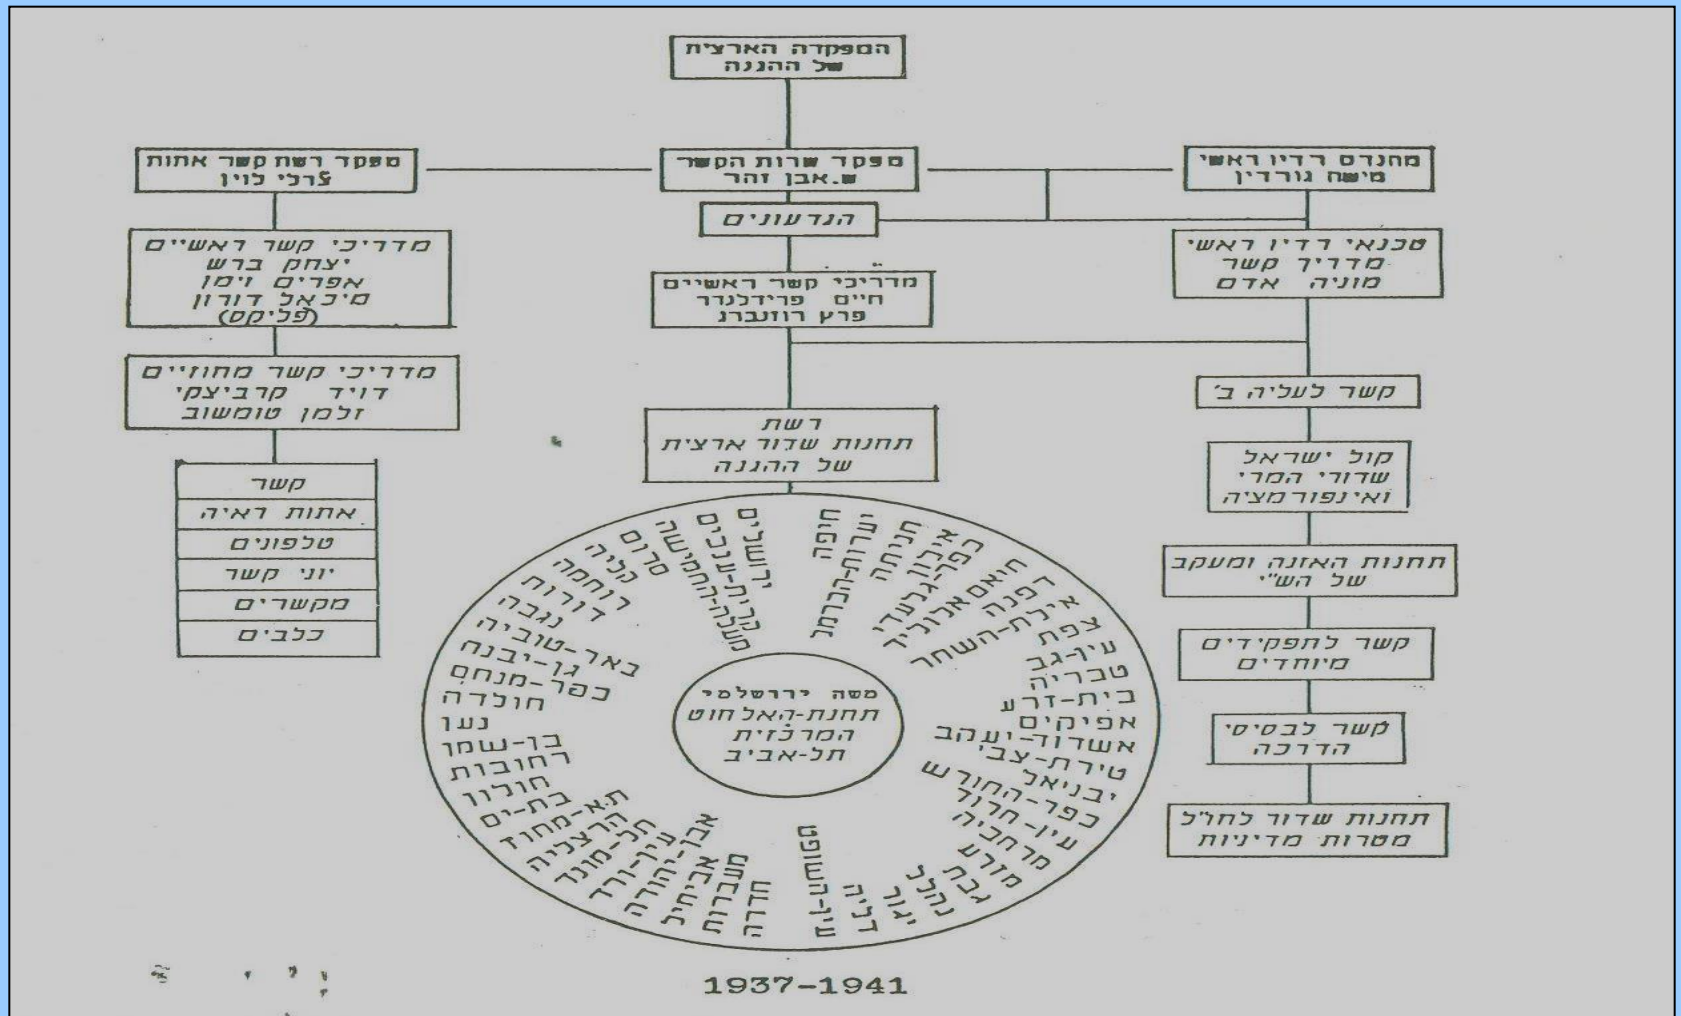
המפקדה הארצית
של ההגנה

מפקד רשת קשר אתות
צ'רלי לוין

מפקד שרות הקשר
ש.אבן זהר

מהנדס רדיו ראשי
משה גורדין

הנדעונים

מדריכי קשר ראשיים
יצחק ברש
אפרים זימן
מיכאל דורון
(פליקס)

מדריכי קשר ראשיים
חיים פרידלנדר
פרץ רוזנברג

טכנאי רדיו ראשי
מדריך קשר
מוניה אדם

מדריכי קשר מחוזיים
דויד קרביצקי
זלמן טומשוב

קשר לעליה ב'

רשת
תחנות שדור ארצית
של ההגנה

קול ישראל
שדורי המרי
ואינפורמציה

| קשר |
|---|
| אתות ראיה |
| טלפונים |
| יוני קשר |
| מקשרים |
| כלבים |

תחנות האזנה ומעקב
של הש"י

קשר לתפקידים
מיוחדים

קשר לבסיסי
הדרכה

תחנות שדור לחו"ל
מטרות מדיניות

משה ירושלמי
תחנת-האלחוט
המרכזית
תל-אביב

חיפה
יגור-הכרמל
חניתה
ראש-פנה
כפר-גלעדי
חואס
אילת-השחר
דפנה
צפת
עין-גב
טבריה
בית-זרע
אפיקים
אשדות-יעקב
טירת-צבי
יבניאל
כפר-החורש
עין-חרוד
מרחביה
מזרע
גבת
נהלל
יגור
דליה
עין-השופט
חדרה
משמרות
אביחיל
אבן-יהודה
עין-ורד
כפר-מונש
הרצליה
ת"א-מחוז
בת-ים
חולון
רחובות
בן-שמן
נען
חולדה
כפר-מנחם
גן-יבנה
באר-טוביה
נגבה
דורות
רוחמה
גליה
סדום
ירושלים-עירונית
ירושלים-מחוז
משמר-השרון
קרית-ענבים

1937-1941